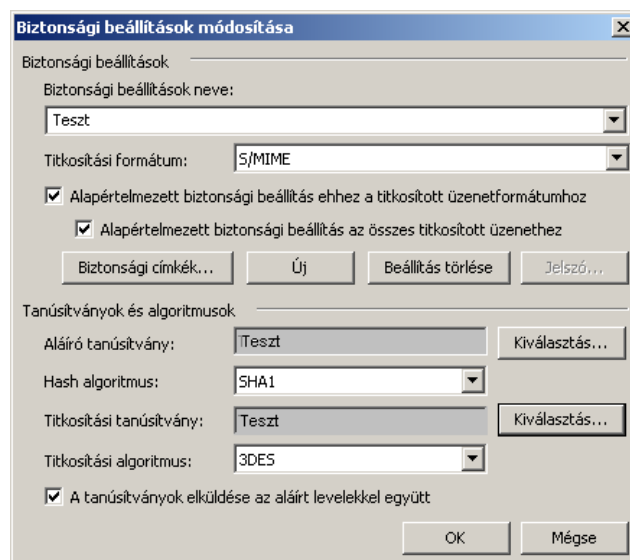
Biztonsági beállítások módosítása

Biztonsági beállítások

Biztonsági beállítások neve:

Teszt

Titkosítási formátum: S/MIME

Alapértelmezett biztonsági beállítás ehhez a titkosított üzenetformátumhoz

Alapértelmezett biztonsági beállítás az összes titkosított üzenethez

Biztonsági címkék... Új Beállítás törlése Jelszó...

Tanúsítványok és algoritmusok

Aláíró tanúsítvány: Teszt Kiválasztás...

Hash algoritmus: SHA1

Titkosítási tanúsítvány: Teszt Kiválasztás...

Titkosítási algoritmus: 3DES

A tanúsítványok elküldése az aláírt levelekkel együtt

OK Mégse